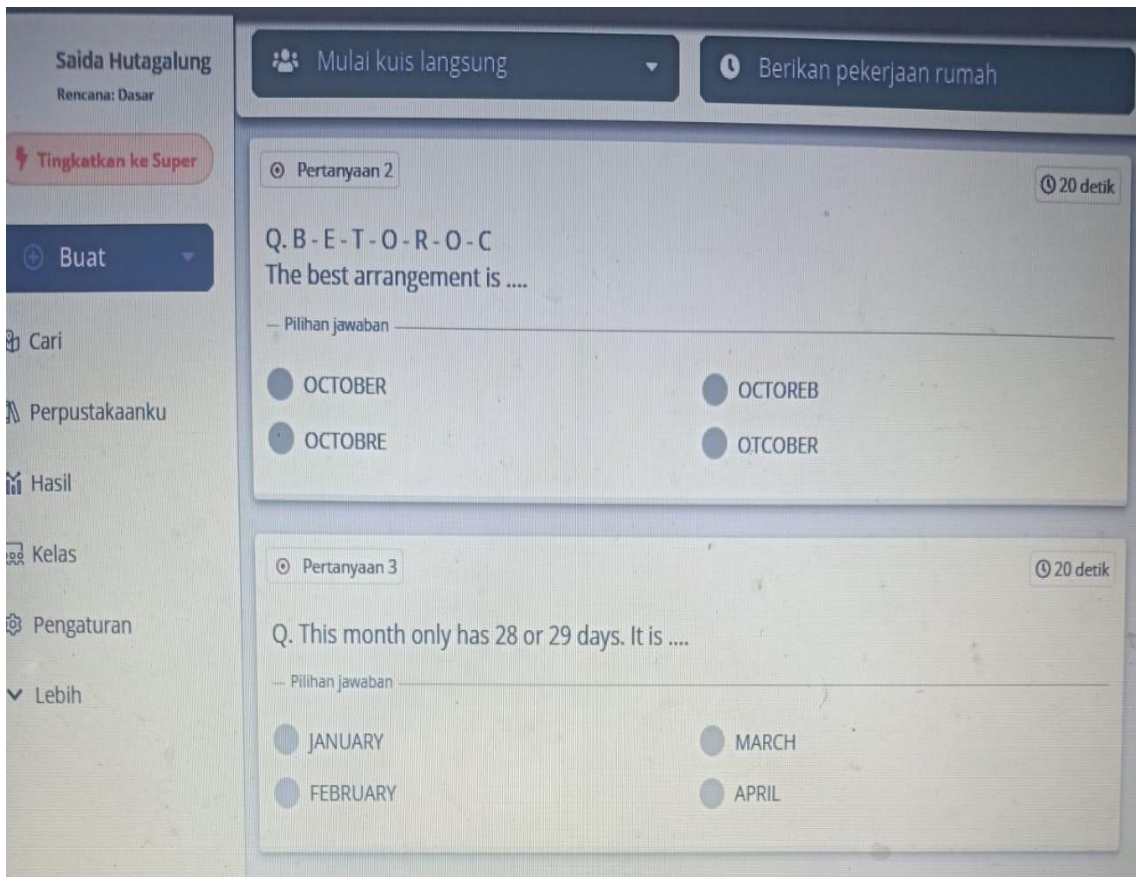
Saida Hutagalung
Rencana: Dasar

Tingkatkan ke Super

Buat

Cari

Perpustakaanku

Hasil

Kelas

Pengaturan

Lebih

Mulai kuis langsung

Berikan pekerjaan rumah

Pertanyaan 2

20 detik

Q. B - E - T - O - R - O - C
The best arrangement is ....

Pilihan jawaban

OCTOBER

OCTOREB

OCTOBRE

OTCOBER

Pertanyaan 3

20 detik

Q. This month only has 28 or 29 days. It is ....

Pilihan jawaban

JANUARY

MARCH

FEBRUARY

APRIL